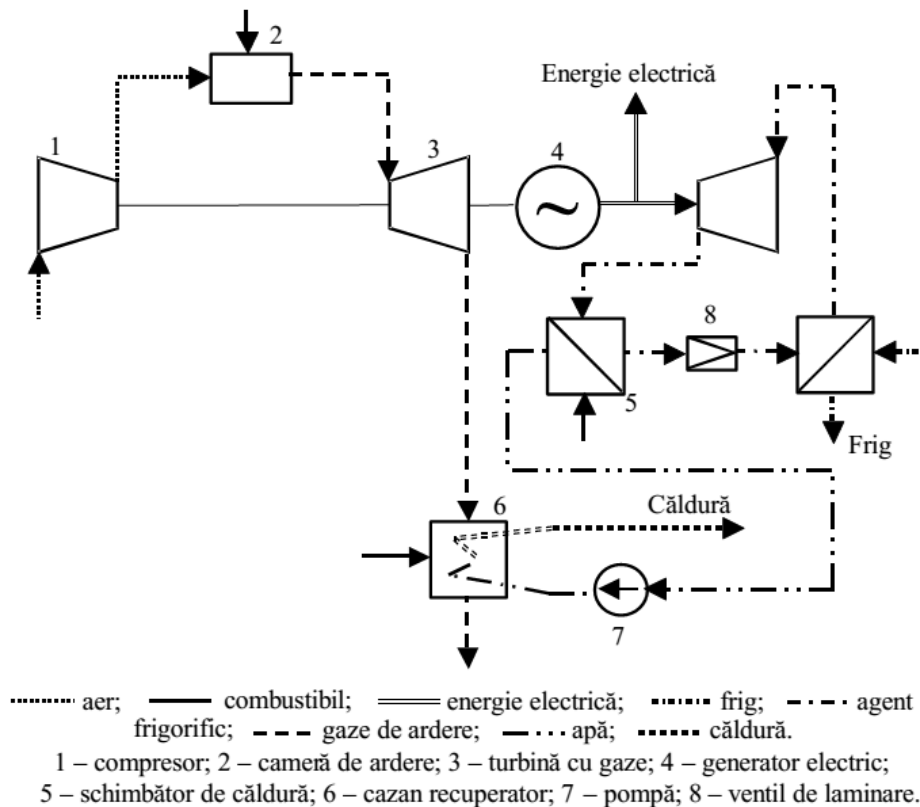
2

Energie electrică

1

3

4

8

5

Frig

6

Căldură

7

aer; combustibil; energie electrică; frig; agent frigorific; gaze de ardere; apă; căldură.

1 – compresor; 2 – cameră de ardere; 3 – turbină cu gaze; 4 – generator electric; 5 – schimbător de căldură; 6 – cazan recuperator; 7 – pompă; 8 – ventil de laminare.